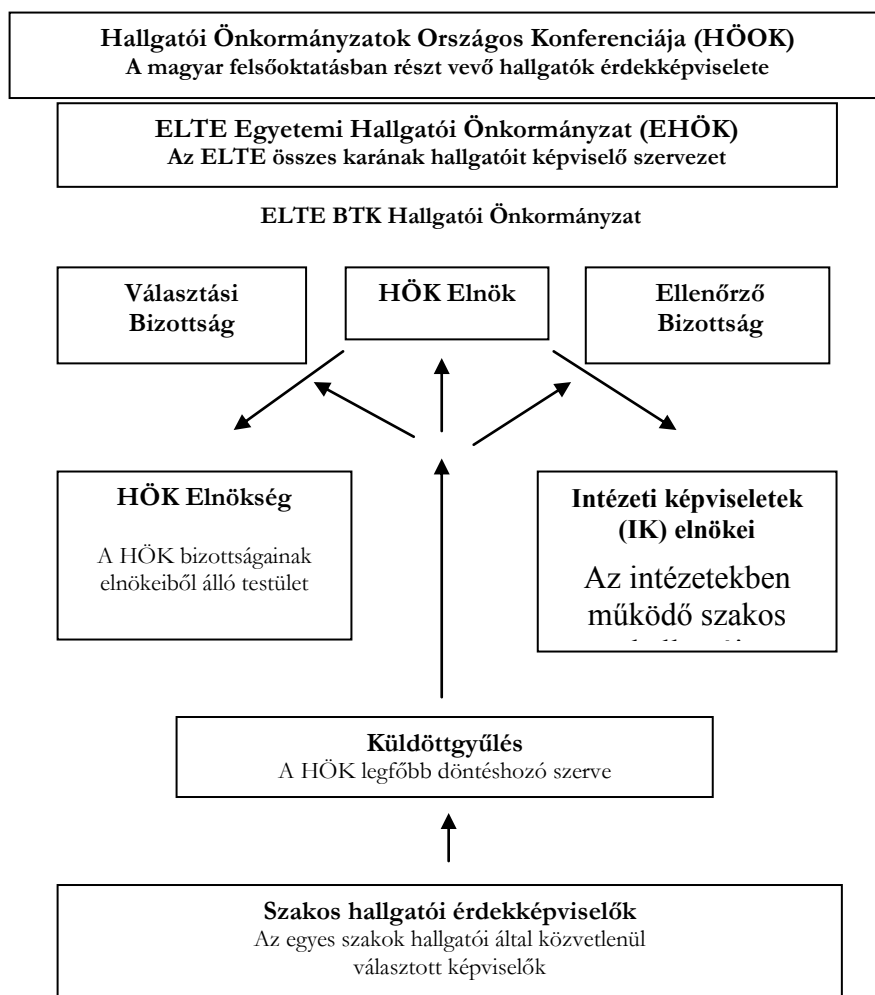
Hallgatói Önkormányzatok Országos Konferenciája (HÖOK)
A magyar felsőoktatásban részt vevő hallgatók érdekképviselete

ELTE Egyetemi Hallgatói Önkormányzat (EHÖK)
Az ELTE összes karának hallgatóit képviselő szervezet

ELTE BTK Hallgatói Önkormányzat

Választási Bizottság

HÖK Elnök

Ellenőrző Bizottság

HÖK Elnökség

A HÖK bizottságainak elnökeiből álló testület

Intézeti képviseletek (IK) elnökei

Az intézetekben működő szakos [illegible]

Küldöttgyűlés
A HÖK legfőbb döntéshozó szerve

Szakos hallgatói érdekképviselők
Az egyes szakok hallgatói által közvetlenül választott képviselők